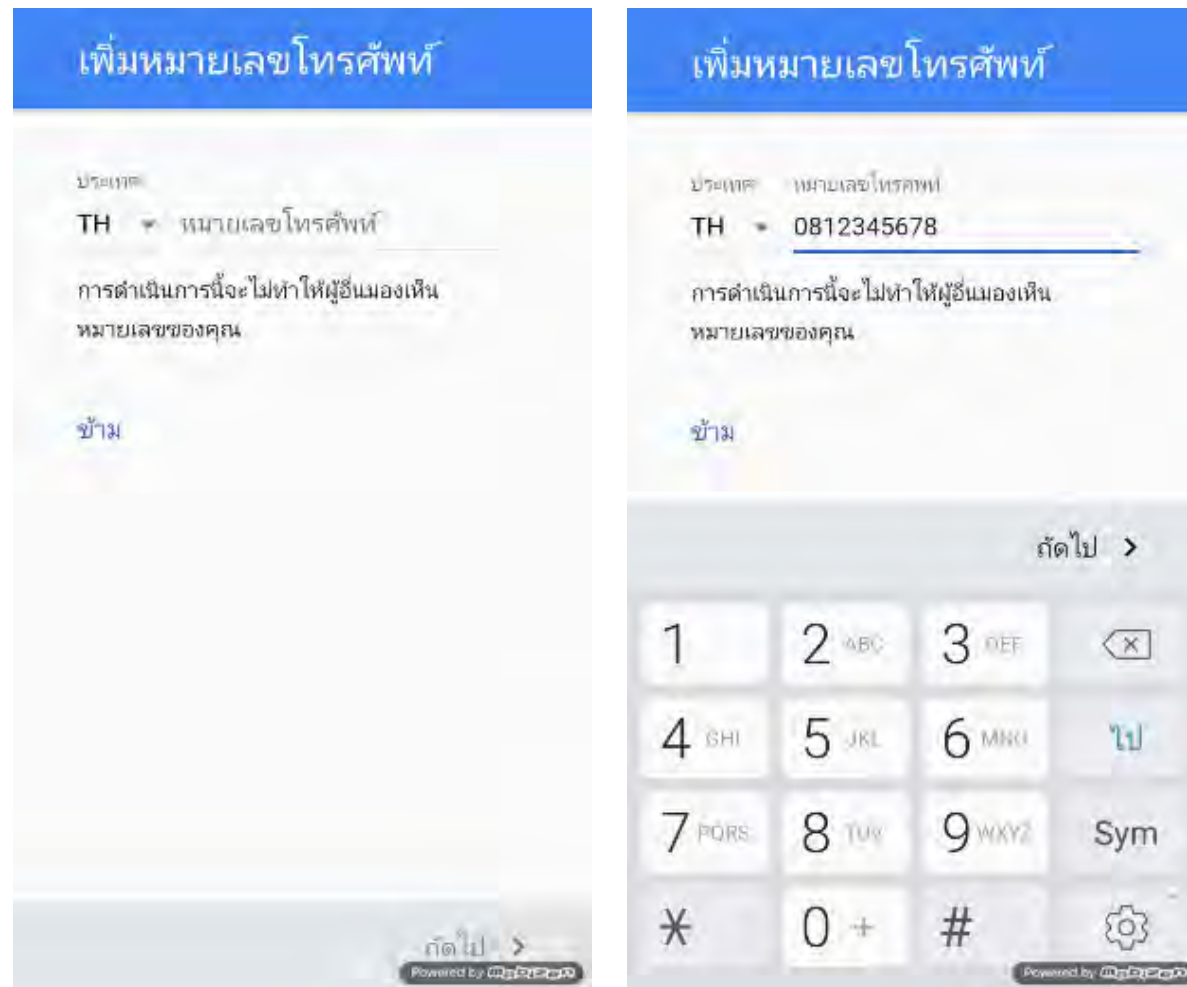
เพิ่มหมายเลขโทรศัพท์

ประเทศ

TH หมายเลขโทรศัพท์

การดำเนินการนี้จะไม่ทำให้ผู้อื่นมองเห็นหมายเลขของคุณ

ข้าม

ถัดไป >

Powered by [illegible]

เพิ่มหมายเลขโทรศัพท์

ประเทศ หมายเลขโทรศัพท์

TH 0812345678

การดำเนินการนี้จะไม่ทำให้ผู้อื่นมองเห็นหมายเลขของคุณ

ข้าม

ถัดไป >

1
2 ABC
3 DEF
4 GHI
5 JKL
6 MNO
ไป
7 PQRS
8 TUV
9 WXYZ
Sym
*
0 +
#

Powered by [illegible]